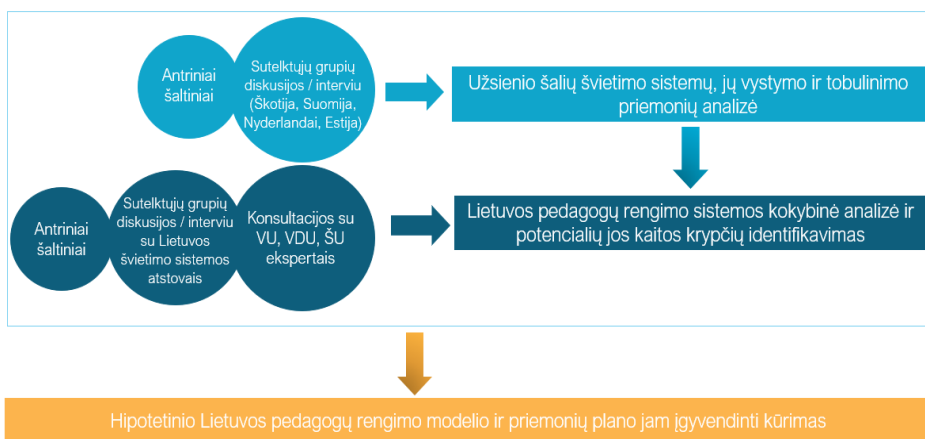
Antriniai šaltiniai

Sutelktųjų grupių diskusijos / interviu (Škotija, Suomija, Nyderlandai, Estija)

Užsienio šalių švietimo sistemų, jų vystymo ir tobulinimo priemonių analizė

Antriniai šaltiniai

Sutelktųjų grupių diskusijos / interviu su Lietuvos švietimo sistemos atstovais

Konsultacijos su VU, VDU, ŠU ekspertais

Lietuvos pedagogų rengimo sistemos kokybinė analizė ir potencialių jos kaitos krypčių identifikavimas

Hipotetinio Lietuvos pedagogų rengimo modelio ir priemonių plano jam įgyvendinti kūrimas